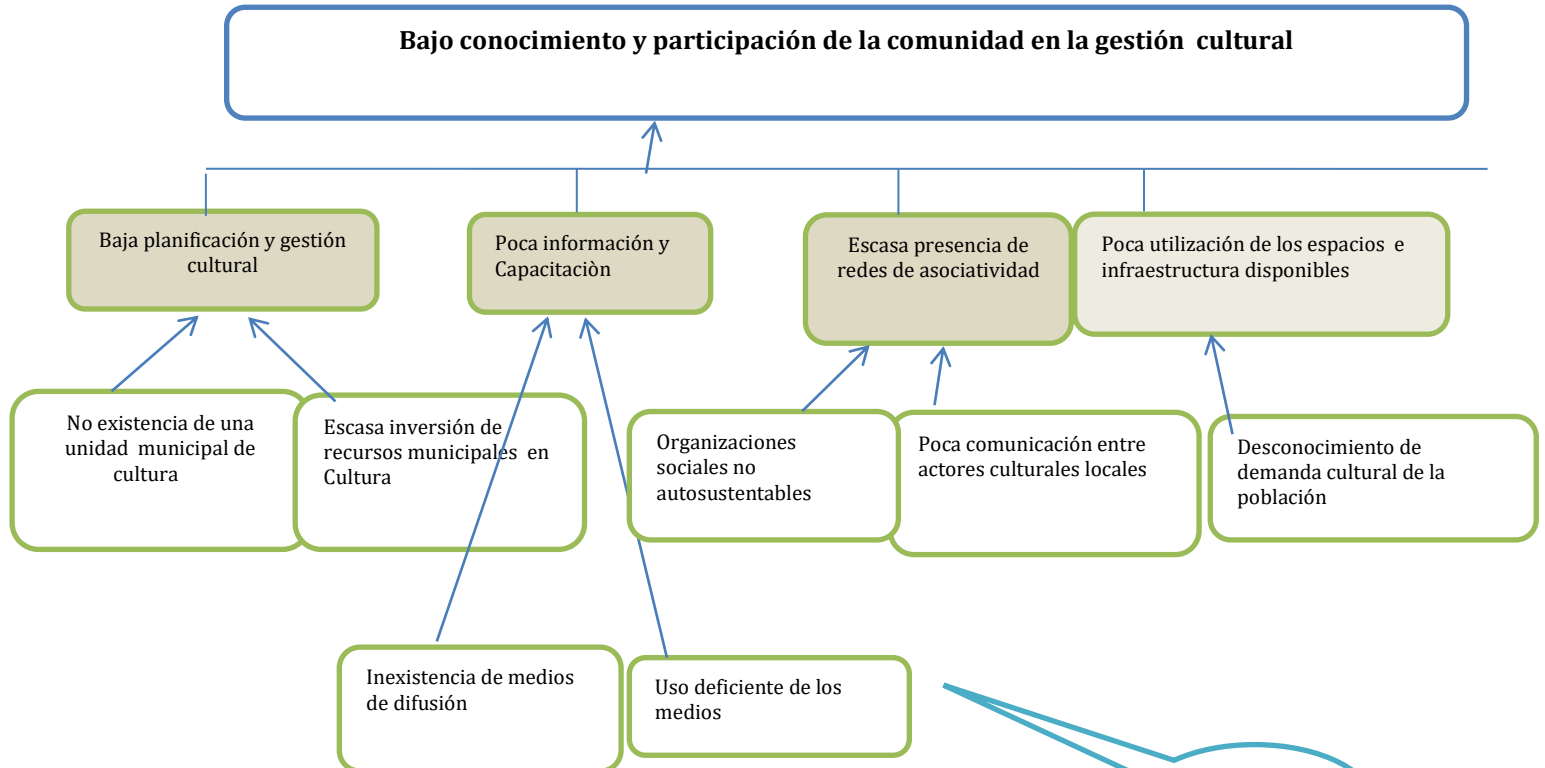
Bajo conocimiento y participación de la comunidad en la gestión cultural

Baja planificación y gestión cultural

Poca información y Capacitaciòn

Escasa presencia de redes de asociatividad

Poca utilización de los espacios e infraestructura disponibles

No existencia de una unidad municipal de cultura

Escasa inversión de recursos municipales en Cultura

Organizaciones sociales no autosustentables

Poca comunicación entre actores culturales locales

Desconocimiento de demanda cultural de la población

Inexistencia de medios de difusión

Uso deficiente de los medios